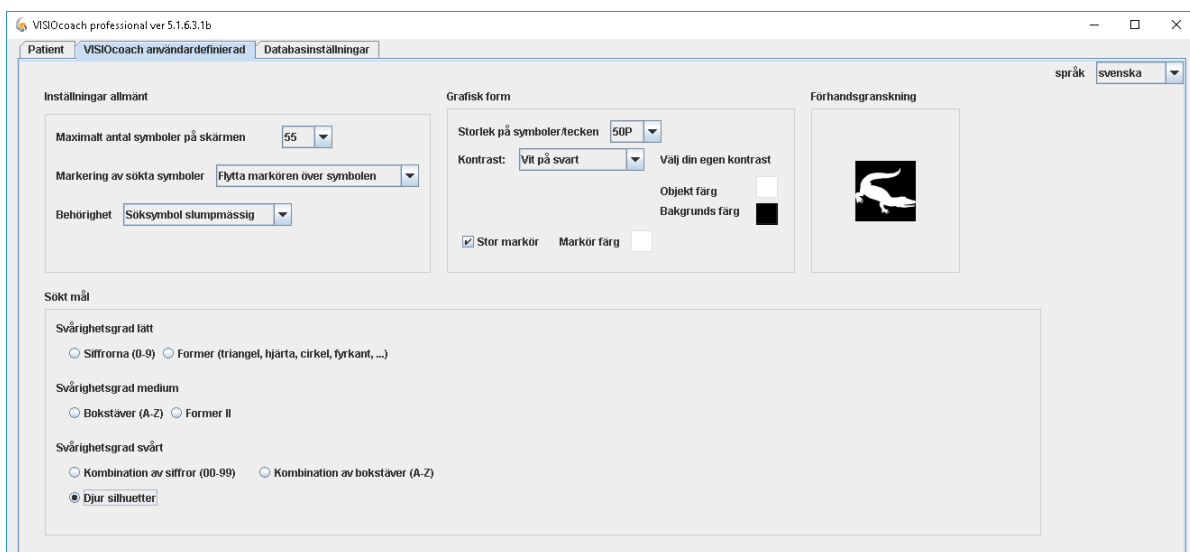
VISIOcoach professional ver 5.1.6.3.1b

Patient | VISIOcoach användardefinierad | Databasinställningar

språk svenska

Inställningar allmänt

Maximalt antal symboler på skärmen 55

Markering av sökta symboler Flytta markören över symbolen

Behörighet Söksymbol slumpmässig

Grafisk form

Storlek på symboler/tecken 50P

Kontrast: Vit på svart Välj din egen kontrast

Objekt färg

Bakgrunds färg

Stor markör Markör färg

Förhandsgranskning

Sökt mål

Svårighetsgrad lätt

Siffrorna (0-9) Former (triangel, hjärta, cirkel, fyrkant, ...)

Svårighetsgrad medium

Bokstäver (A-Z) Former II

Svårighetsgrad svårt

Kombination av siffror (00-99) Kombination av bokstäver (A-Z)

Djur silhuetter